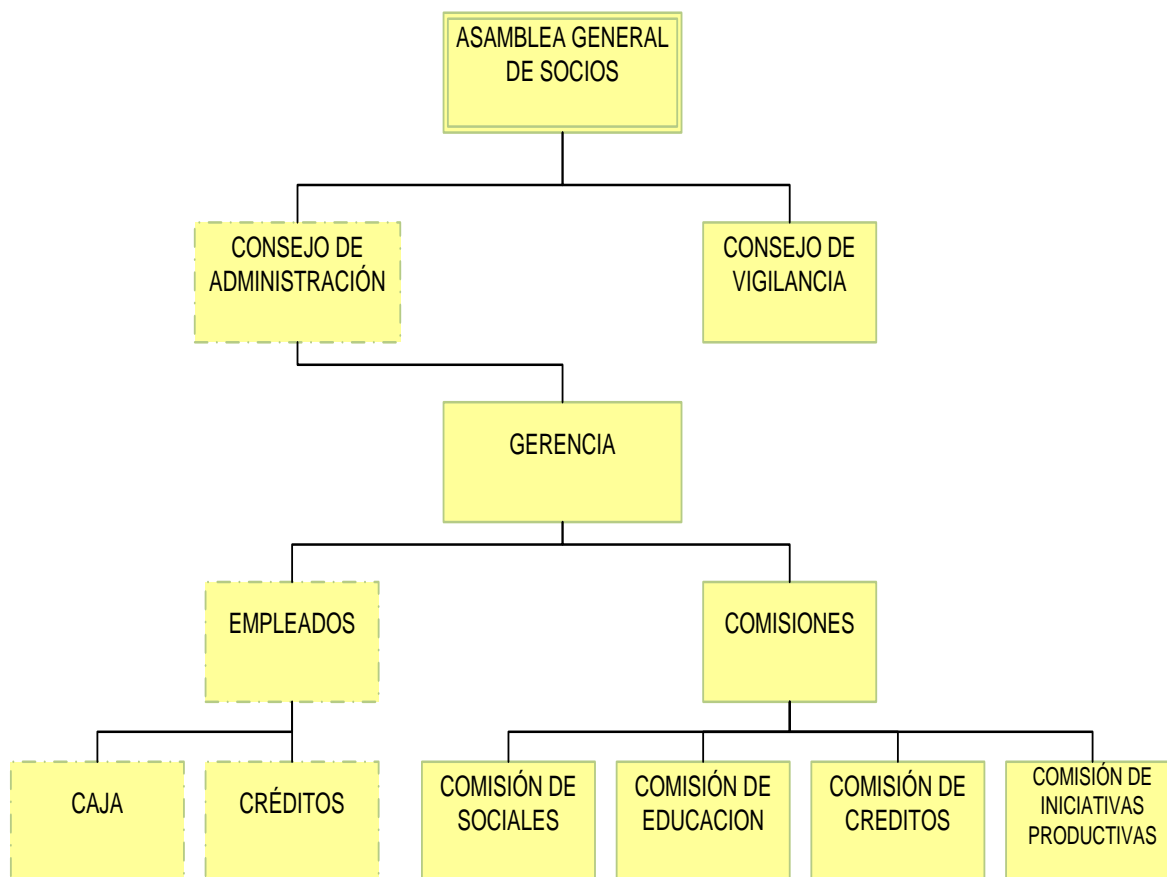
ASAMBLEA GENERAL DE SOCIOS

CONSEJO DE ADMINISTRACIÓN

CONSEJO DE VIGILANCIA

GERENCIA

EMPLEADOS

COMISIONES

CAJA

CRÉDITOS

COMISIÓN DE SOCIALES

COMISIÓN DE EDUCACION

COMISIÓN DE CREDITOS

COMISIÓN DE INICIATIVAS PRODUCTIVAS